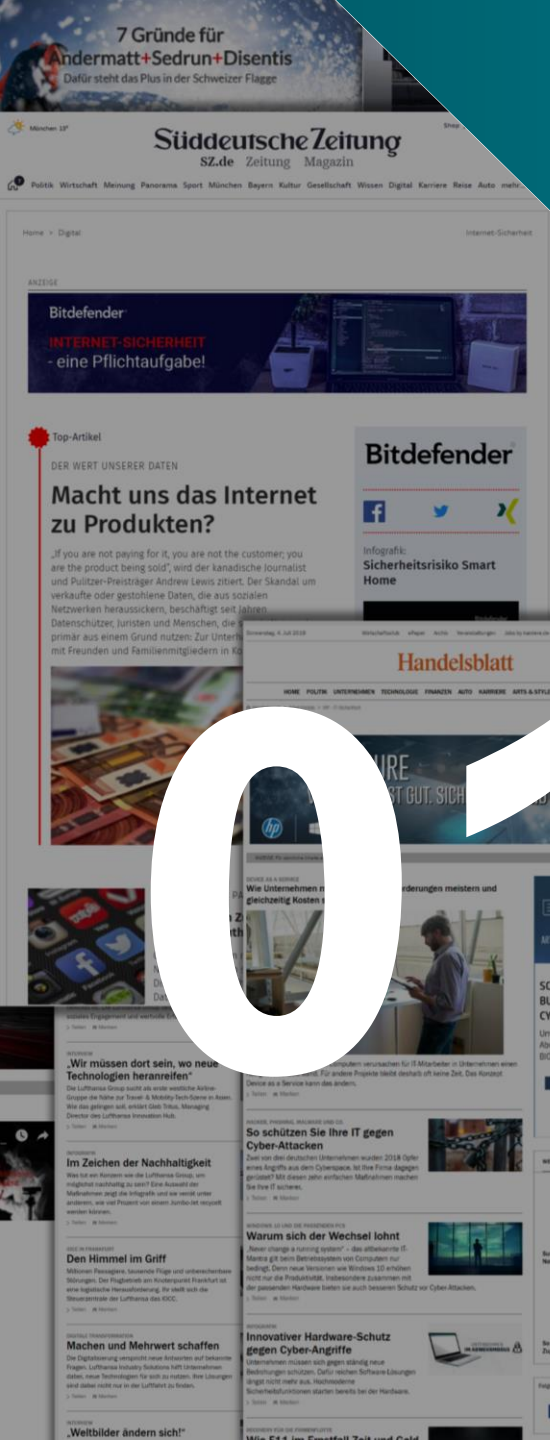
7 Gründe für Andermatt+Sedrun+Disentis
Dafür steht das Plus in der Schweizer Flagge

München 13°

Süddeutsche Zeitung
SZ.de Zeitung Magazin

Politik Wirtschaft Meinung Panorama Sport München Bayern Kultur Gesellschaft Wissen Digital Karriere Reise Auto mehr

Home > Digital

Internet-Sicherheit

ANZEIGE

Bitdefender
INTERNET-SICHERHEIT
- eine Pflichtaufgabe!

Top-Artikel

DER WERT UNSERER DATEN

Macht uns das Internet zu Produkten?

„If you are not paying for it, you are not the customer; you are the product being sold", wird der kanadische Journalist und Pulitzer-Preisträger Andrew Lewis zitiert. Der Skandal um verkaufte oder gestohlene Daten, die aus sozialen Netzwerken heraussickern, beschäftigt seit Jahren Datenschützer, Juristen und Menschen, die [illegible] primär aus einem Grund nutzen: Zur Unter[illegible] mit Freunden und Familienmitgliedern in Ko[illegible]

Bitdefender

Infografik:
Sicherheitsrisiko Smart Home

Handelsblatt

HOME POLITIK UNTERNEHMEN TECHNOLOGIE FINANZEN AUTO KARRIERE ARTS & STYLE

01

Wie Unternehmen n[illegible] rderungen meistern und gleichzeitig Kosten s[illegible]

„Wir müssen dort sein, wo neue Technologien heranreifen"

Im Zeichen der Nachhaltigkeit

Den Himmel im Griff

Machen und Mehrwert schaffen

„Weltbilder ändern sich!"

So schützen Sie Ihre IT gegen Cyber-Attacken

Warum sich der Wechsel lohnt

Innovativer Hardware-Schutz gegen Cyber-Angriffe